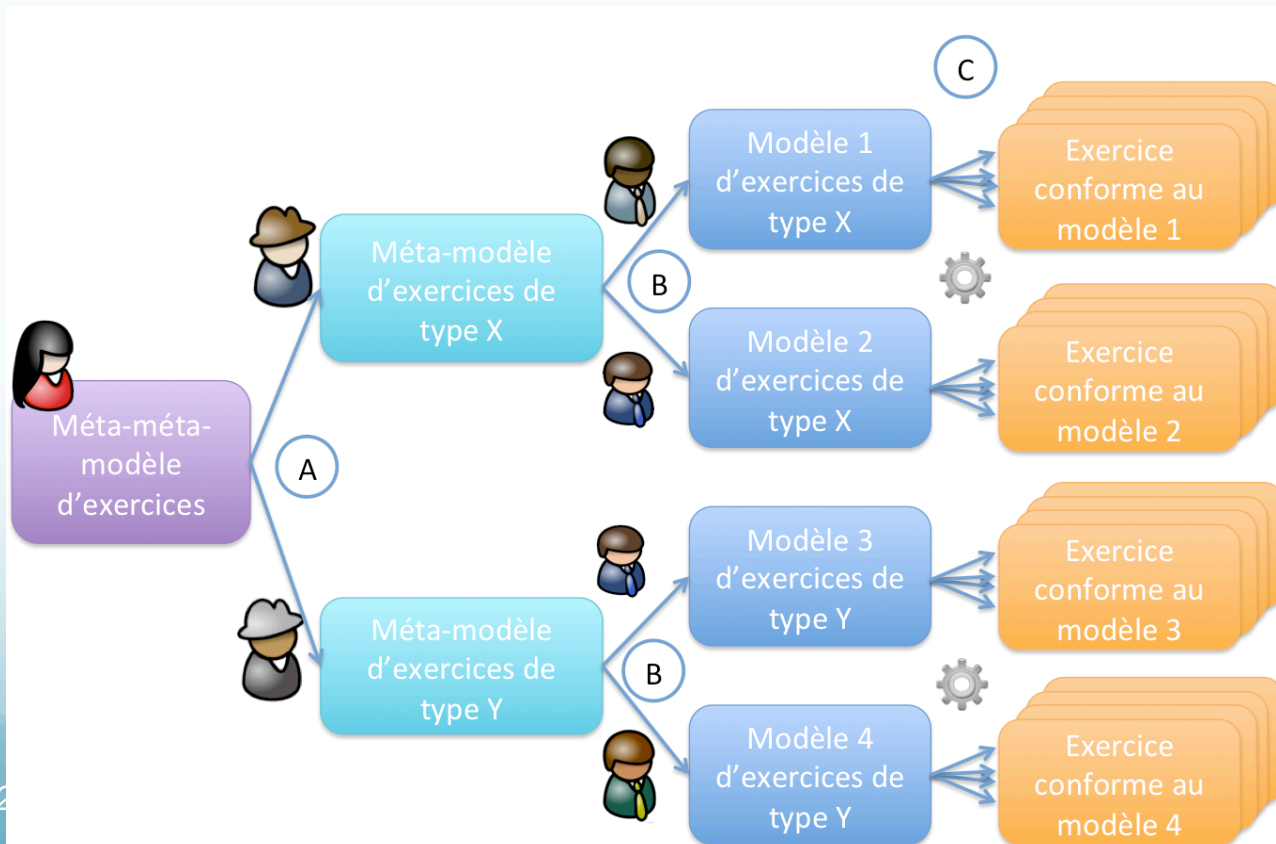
C

Modèle 1 d'exercices de type X

Exercice conforme au modèle 1

Méta-modèle d'exercices de type X

B

Modèle 2 d'exercices de type X

Exercice conforme au modèle 2

Méta-méta-modèle d'exercices

A

Modèle 3 d'exercices de type Y

Exercice conforme au modèle 3

Méta-modèle d'exercices de type Y

B

Modèle 4 d'exercices de type Y

Exercice conforme au modèle 4

2